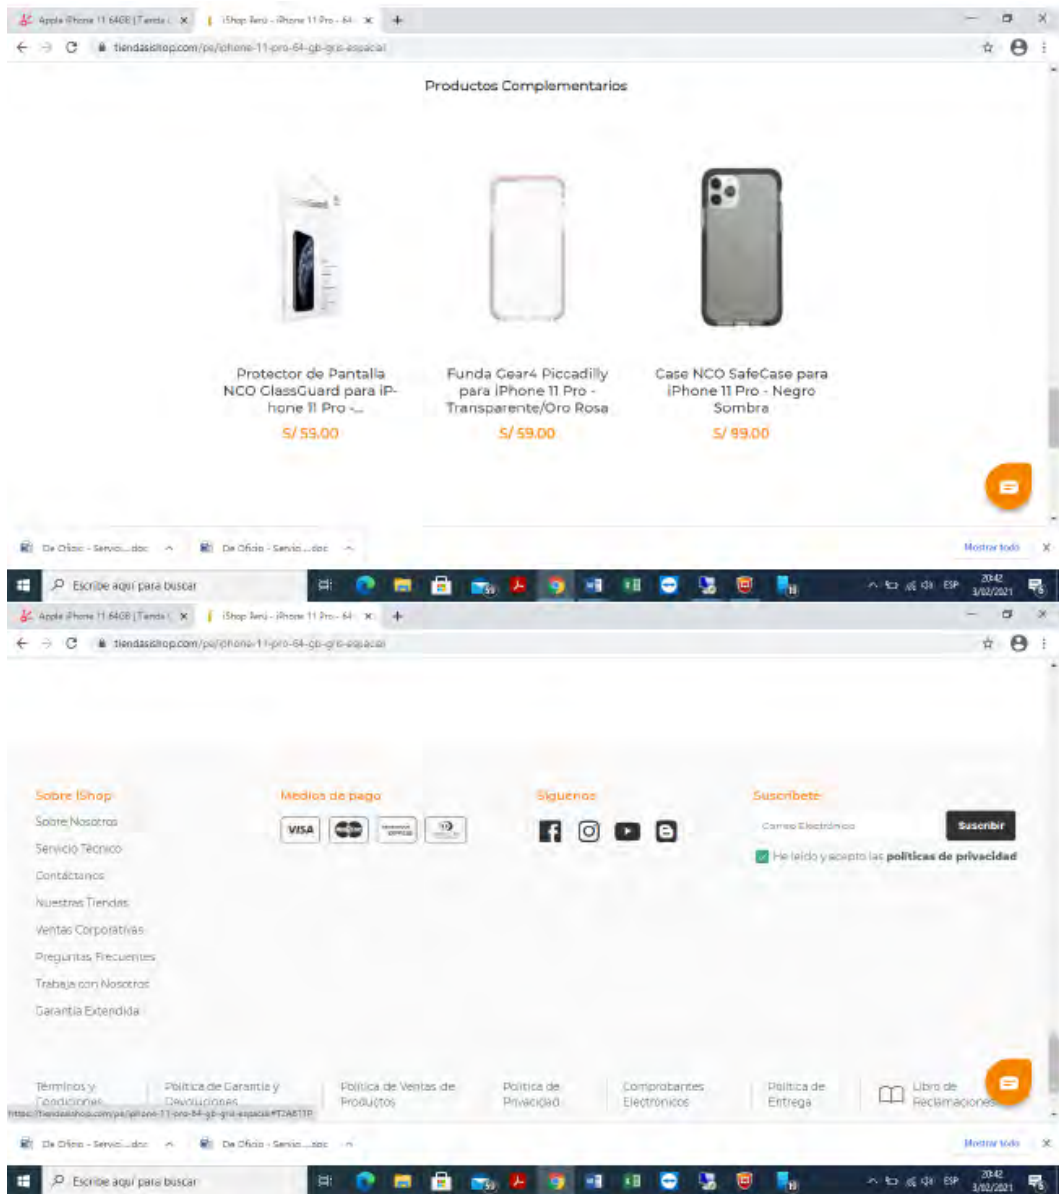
Apple iPhone 11 64GB | Tienda i × iShop Perú - iPhone 11 Pro - 64 × +

tiendasishop.com/pe/iphone-11-pro-64-gb-gris-espacial

Productos Complementarios

Protector de Pantalla NCO GlassGuard para iPhone 11 Pro -...
S/ 59.00

Funda Gear4 Piccadilly para iPhone 11 Pro - Transparente/Oro Rosa
S/ 59.00

Case NCO SafeCase para iPhone 11 Pro - Negro Sombra
S/ 99.00

De Oficio - Servici....doc De Oficio - Servic....doc Mostrar todo

Escribe aquí para buscar 59 ESP 20:42 3/02/2021

Apple iPhone 11 64GB | Tienda i × iShop Perú - iPhone 11 Pro - 64 × +

tiendasishop.com/pe/iphone-11-pro-64-gb-gris-espacial

Sobre iShop
Sobre Nosotros
Servicio Técnico
Contáctanos
Nuestras Tiendas
Ventas Corporativas
Preguntas Frecuentes
Trabaja con Nosotros
Garantía Extendida

Medios de pago
VISA

Síguenos

Suscríbete
Correo Electrónico
Suscribir
He leído y acepto las políticas de privacidad

Términos y Condiciones
Política de Garantía y Devoluciones
Política de Ventas de Productos
Política de Privacidad
Comprobantes Electrónicos
Política de Entrega
Libro de Reclamaciones

https://tiendasishop.com/pe/iphone-11-pro-64-gb-gris-espacial#TZA6T1P

De Oficio - Servici....doc De Oficio - Servic....doc Mostrar todo

Escribe aquí para buscar 59 ESP 20:42 3/02/2021